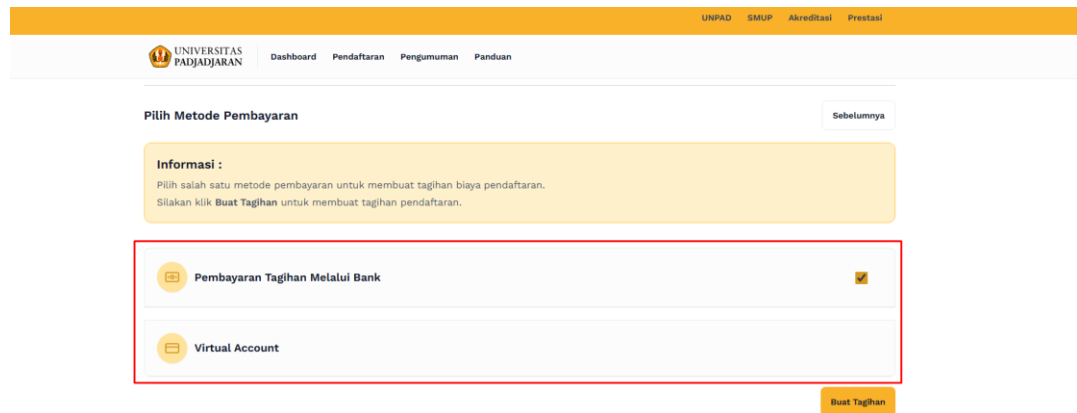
UNPAD SMUP Akreditasi Prestasi

UNIVERSITAS PADJADJARAN

Dashboard Pendaftaran Pengumuman Panduan

Pilih Metode Pembayaran

Sebelumnya

Informasi :

Pilih salah satu metode pembayaran untuk membuat tagihan biaya pendaftaran.
Silakan klik **Buat Tagihan** untuk membuat tagihan pendaftaran.

Pembayaran Tagihan Melalui Bank

Virtual Account

Buat Tagihan